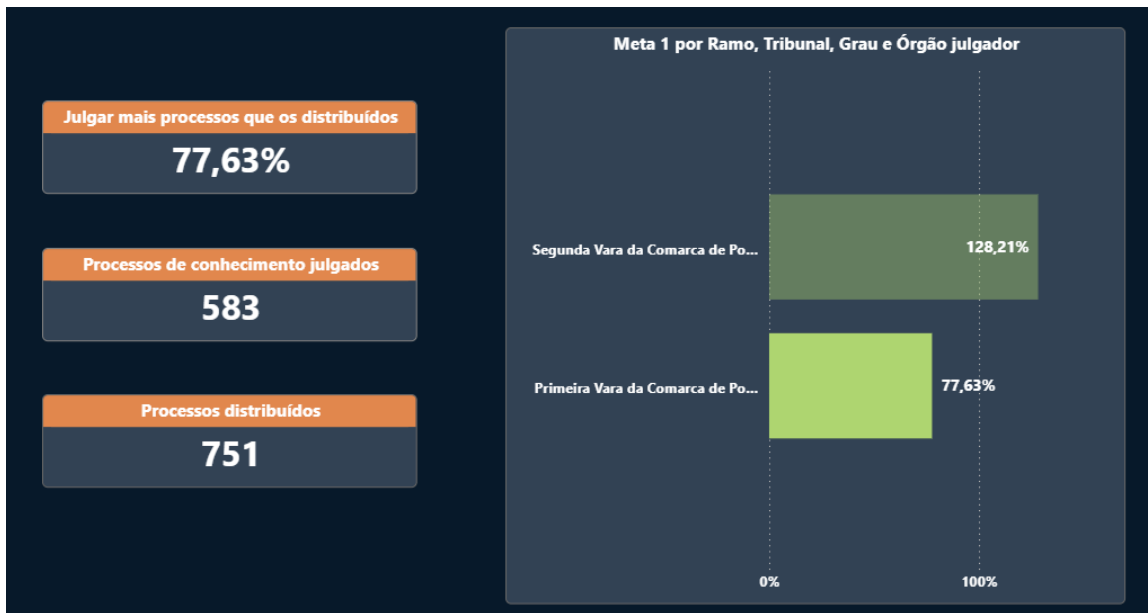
Julgar mais processos que os distribuídos

77,63%

Processos de conhecimento julgados

583

Processos distribuídos

751

Meta 1 por Ramo, Tribunal, Grau e Órgão julgador

Segunda Vara da Comarca de Po...

128,21%

Primeira Vara da Comarca de Po...

77,63%

0%

100%